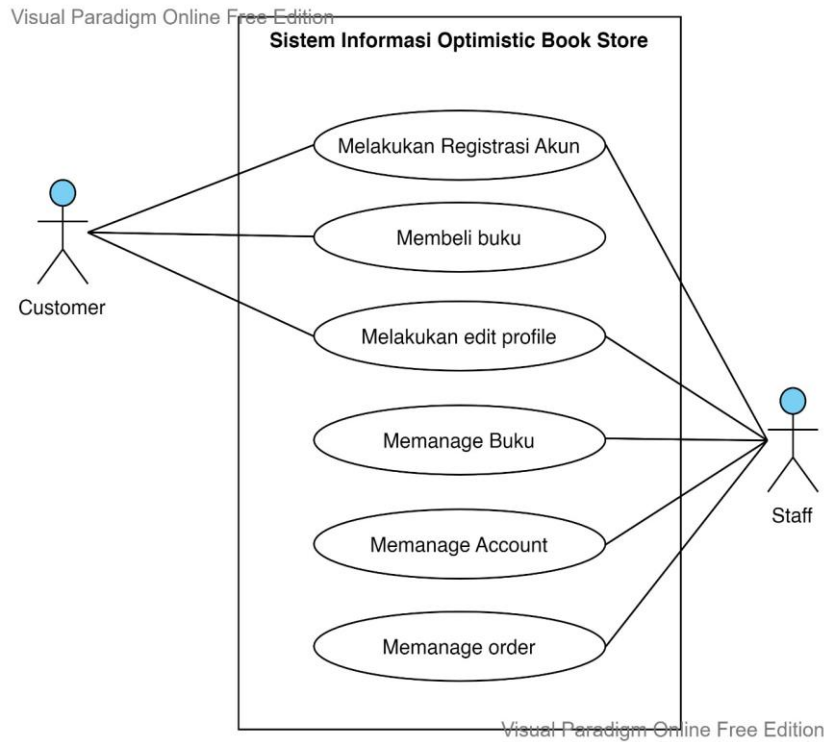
Visual Paradigm Online Free Edition

Sistem Informasi Optimistic Book Store

Melakukan Registrasi Akun

Membeli buku

Melakukan edit profile

Memanage Buku

Memanage Account

Memanage order

Customer

Staff

Visual Paradigm Online Free Edition